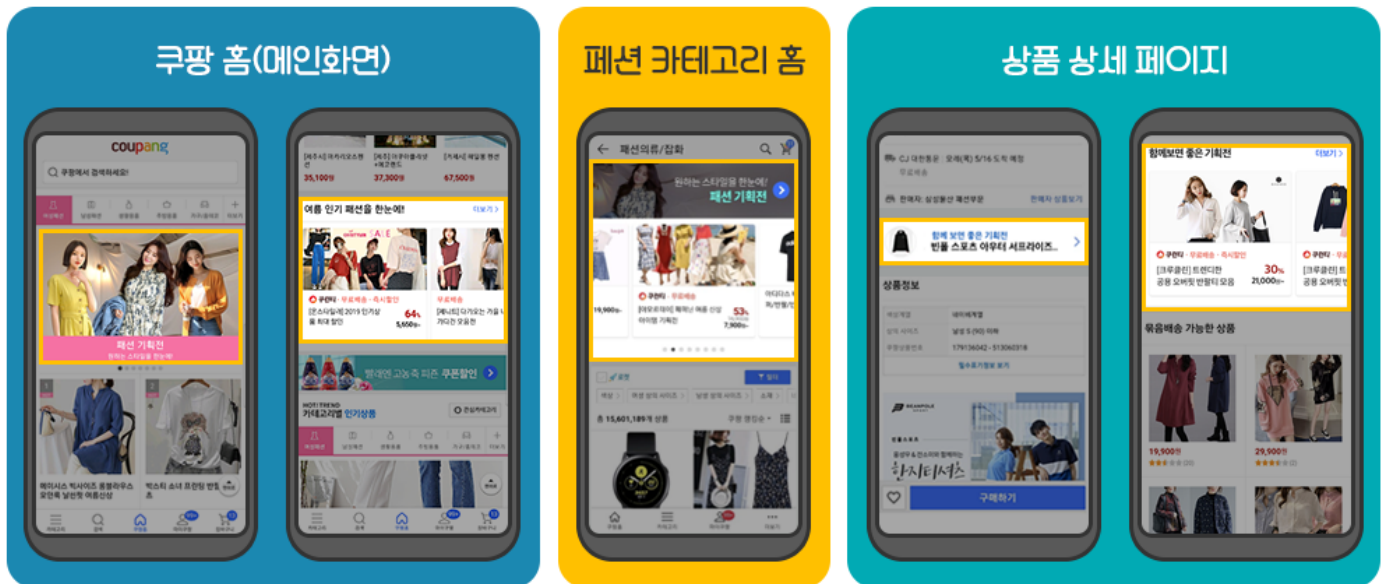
쿠팡 홈(메인화면)

coupang

쿠팡에서 검색하세요!

패션 기획전

메이시스 빅사이즈 롱블라우스 오인목 남방 여름신상

빅스티 소녀 프린팅 반팔

35,100원

37,300원

67,500원

여름 인기 패션을 한눈에!

더보기 >

무료배송 · 즉시할인

[온스타일] 2019 인기상품 최대 할인

64%

5,550원~

무료배송

[패니티] 다가오는 가을 가디건 모음전

쿠폰할인

HOT TREND

카테고리별 인기상품

패션 카테고리 홈

패션의류/잡화

원하는 스타일을 한눈에!

패션 기획전

19,900원

무료배송

[마오리아] 베이직 여름 신상 아이템 기획전

53%

7,900원~

총 15,601,189개 상품

상품 상세 페이지

CJ 대한통운 오늘(목) 5/16 도착 예정

무료배송

판매자: 심양통상 패션부문

함께 보면 좋은 기획전

빈폴 스포츠 아우터 서프라이즈...

상품정보

구매하기

함께보면 좋은 기획전

더보기 >

무료배송 · 즉시할인

[크루클린] 트렌디한 공용 오버핏 반팔티 모음

30%

21,000원~

묶음배송 가능한 상품

19,900원

29,900원